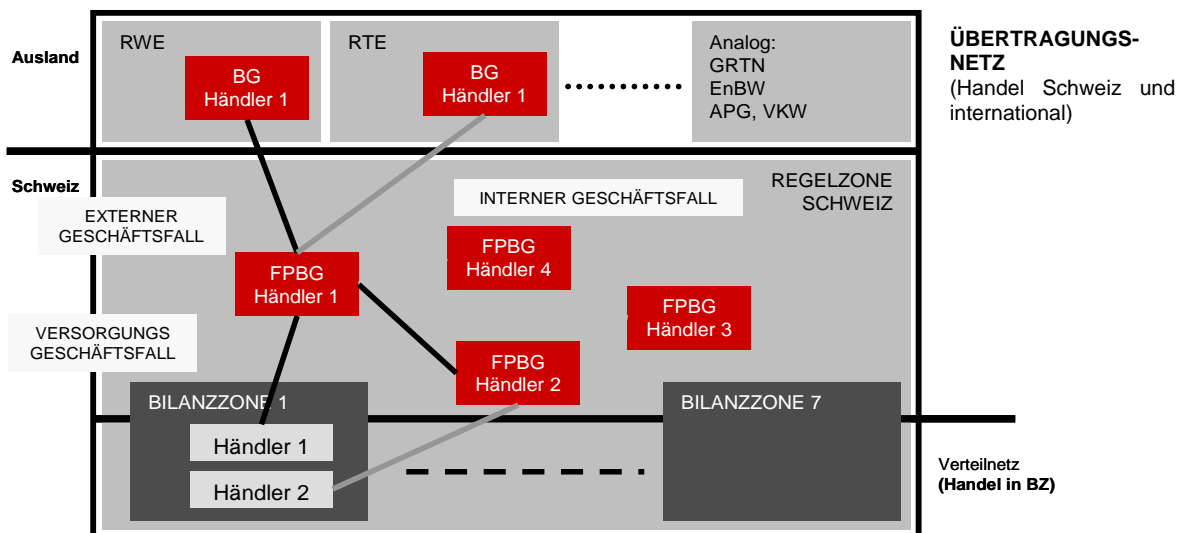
Ausland

RWE

BG
Händler 1

RTE

BG
Händler 1

Analog:
GRTN
EnBW
APG, VKW

ÜBERTRAGUNGSNETZ
(Handel Schweiz und international)

Schweiz

REGELZONE
SCHWEIZ

INTERNER GESCHÄFTSFALL

EXTERNER
GESCHÄFTSFALL

FPBG
Händler 1

FPBG
Händler 4

FPBG
Händler 3

VERSORGUNGS
GESCHÄFTSFALL

FPBG
Händler 2

BILANZZONE 1

Händler 1

Händler 2

BILANZZONE 7

Verteilnetz
(Handel in BZ)